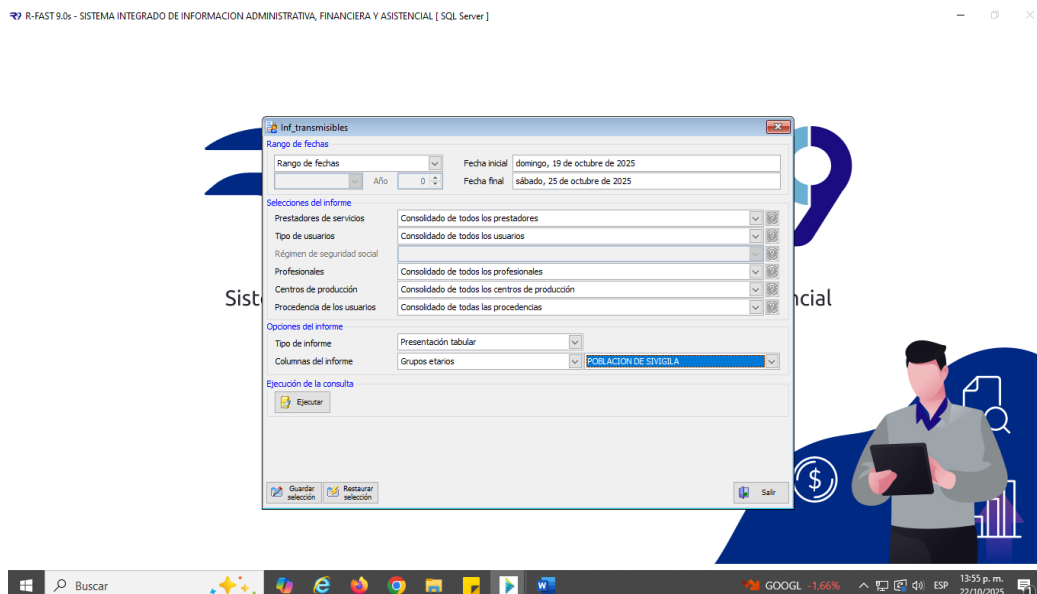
R-FAST 9.0s - SISTEMA INTEGRADO DE INFORMACION ADMINISTRATIVA, FINANCIERA Y ASISTENCIAL [ SQL Server ]

Inf_transmisibles

Rango de fechas
Rango de fechas
Fecha inicial domingo, 19 de octubre de 2025
Año 0
Fecha final sábado, 25 de octubre de 2025

Selecciones del informe
Prestadores de servicios | Consolidado de todos los prestadores
Tipo de usuarios | Consolidado de todos los usuarios
Régimen de seguridad social
Profesionales | Consolidado de todos los profesionales
Centros de producción | Consolidado de todos los centros de producción
Procedencia de los usuarios | Consolidado de todas las procedencias

Opciones del informe
Tipo de informe | Presentación tabular
Columnas del informe | Grupos etarios | POBLACION DE SIVIGILA

Ejecución de la consulta
Ejecutar

Guardar selección
Restaurar selección
Salir

Sist
ncial

Buscar
GOOGL -1,66%
ESP
13:55 p. m.
22/10/2025